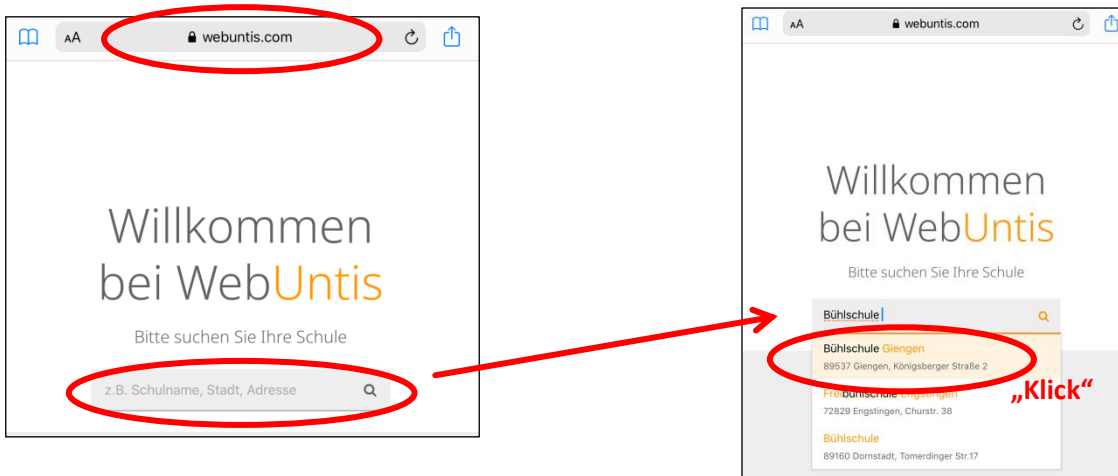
AA webuntis.com

Willkommen bei WebUntis

Bitte suchen Sie Ihre Schule

z.B. Schulname, Stadt, Adresse

AA webuntis.com

Willkommen bei WebUntis

Bitte suchen Sie Ihre Schule

Bühlschule

Bühlschule Giengen
89537 Giengen, Königsberger Straße 2

Freibühlschule Engstingen
72829 Engstingen, Churstr. 38

Bühlschule
89160 Dornstadt, Tomerdinger Str.17

„Klick“